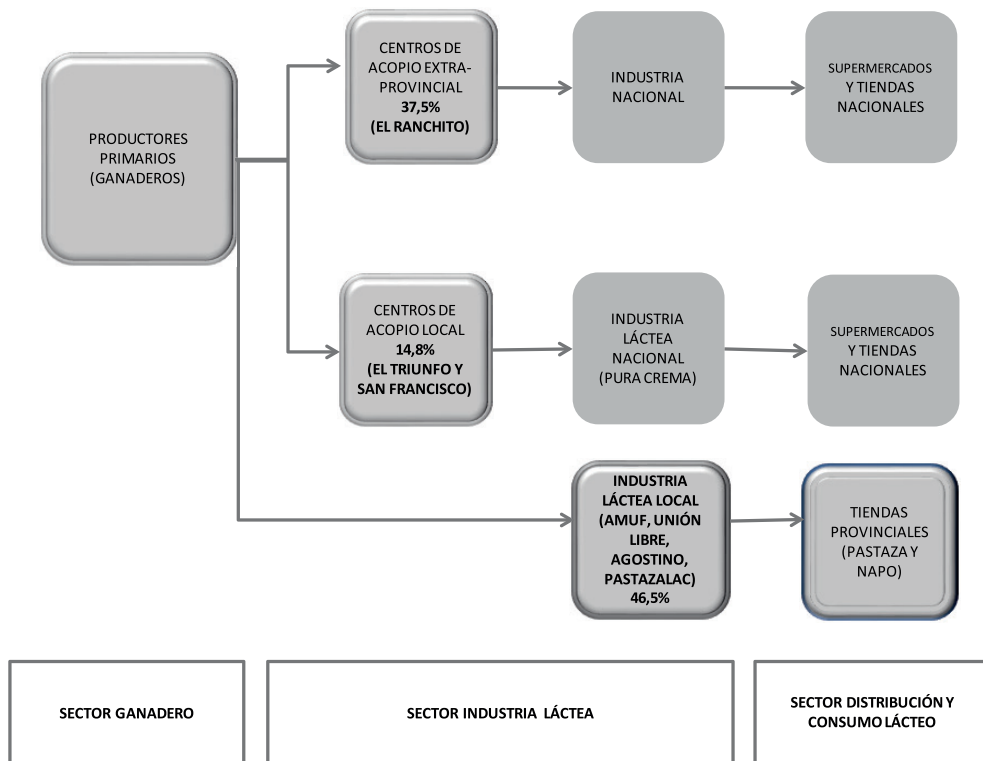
PRODUCTORES PRIMARIOS (GANADEROS)

CENTROS DE ACOPIO EXTRA-PROVINCIAL
37,5%
(EL RANCHITO)

INDUSTRIA NACIONAL

SUPERMERCADOS Y TIENDAS NACIONALES

CENTROS DE ACOPIO LOCAL
14,8%
(EL TRIUNFO Y SAN FRANCISCO)

INDUSTRIA LÁCTEA NACIONAL (PURA CREMA)

SUPERMERCADOS Y TIENDAS NACIONALES

INDUSTRIA LÁCTEA LOCAL (AMUF, UNIÓN LIBRE, AGOSTINO, PASTAZALAC)
46,5%

TIENDAS PROVINCIALES (PASTAZA Y NAPO)

SECTOR GANADERO

SECTOR INDUSTRIA LÁCTEA

SECTOR DISTRIBUCIÓN Y CONSUMO LÁCTEO